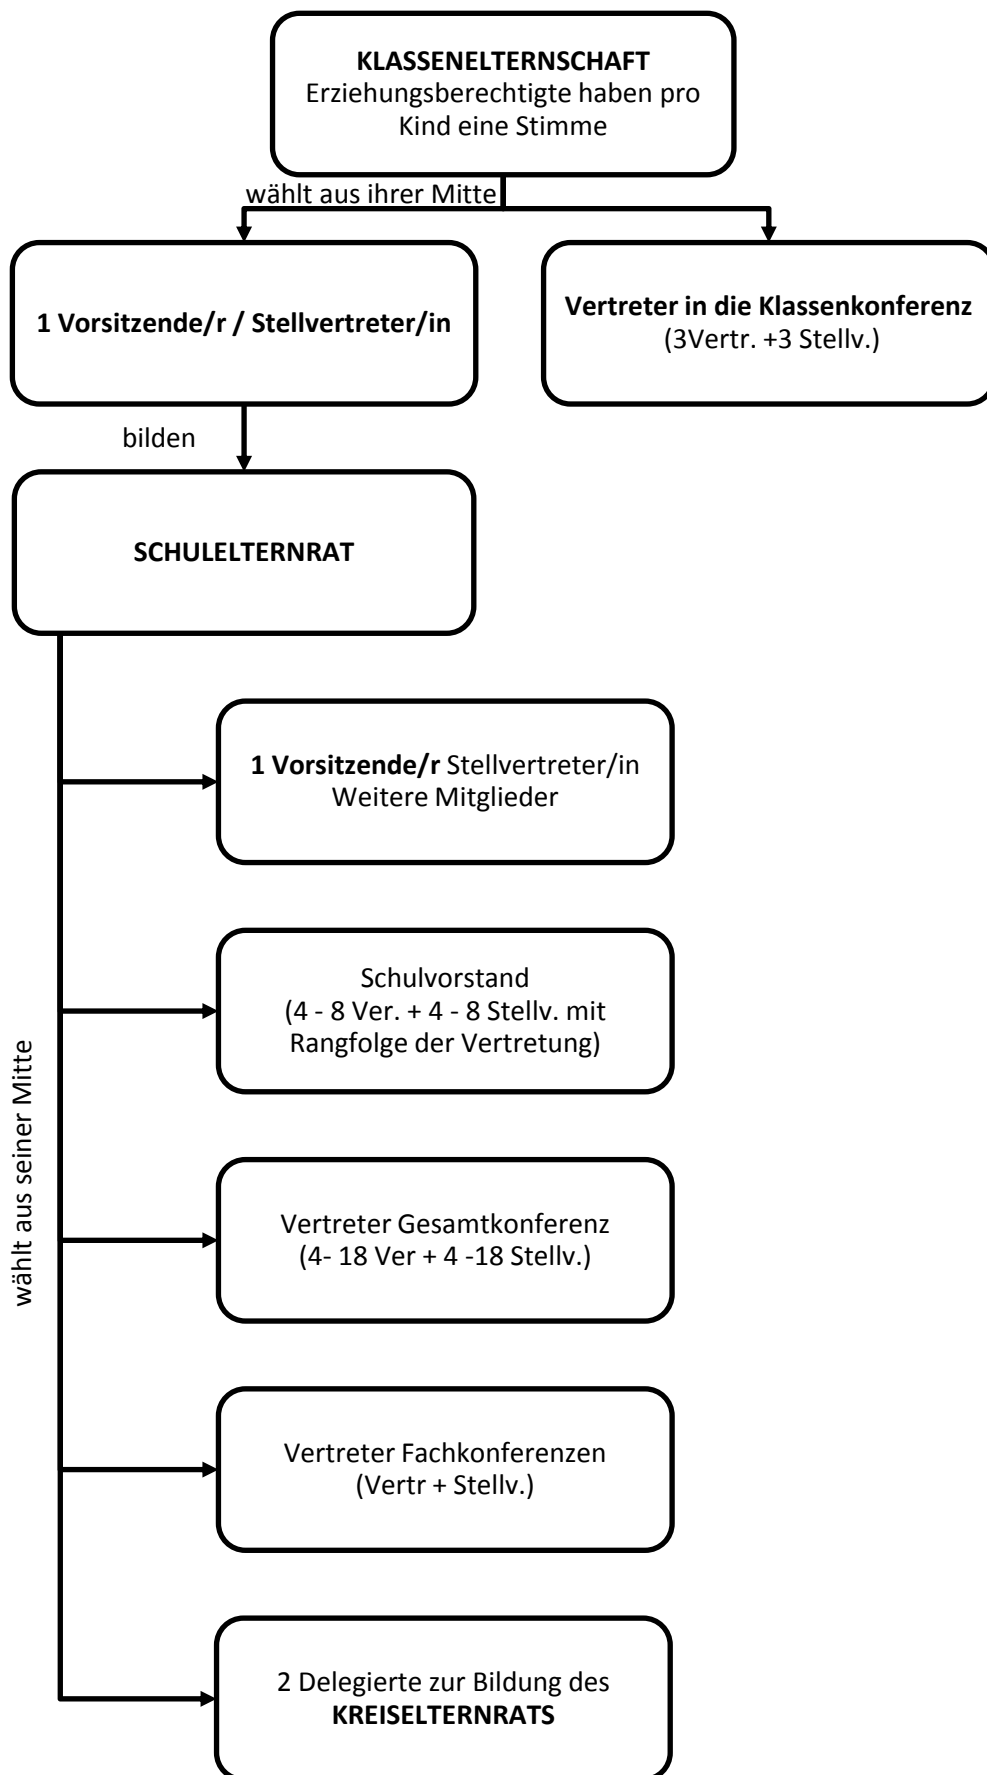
**KLASSENELTERNSCHAFT**
Erziehungsberechtigte haben pro Kind eine Stimme

wählt aus ihrer Mitte

**1 Vorsitzende/r / Stellvertreter/in**

**Vertreter in die Klassenkonferenz**
(3Vertr. +3 Stellv.)

bilden

**SCHULELTERNRAT**

wählt aus seiner Mitte

**1 Vorsitzende/r** Stellvertreter/in
Weitere Mitglieder

Schulvorstand
(4 - 8 Ver. + 4 - 8 Stellv. mit Rangfolge der Vertretung)

Vertreter Gesamtkonferenz
(4- 18 Ver + 4 -18 Stellv.)

Vertreter Fachkonferenzen
(Vertr + Stellv.)

2 Delegierte zur Bildung des
**KREISELTERNRATS**